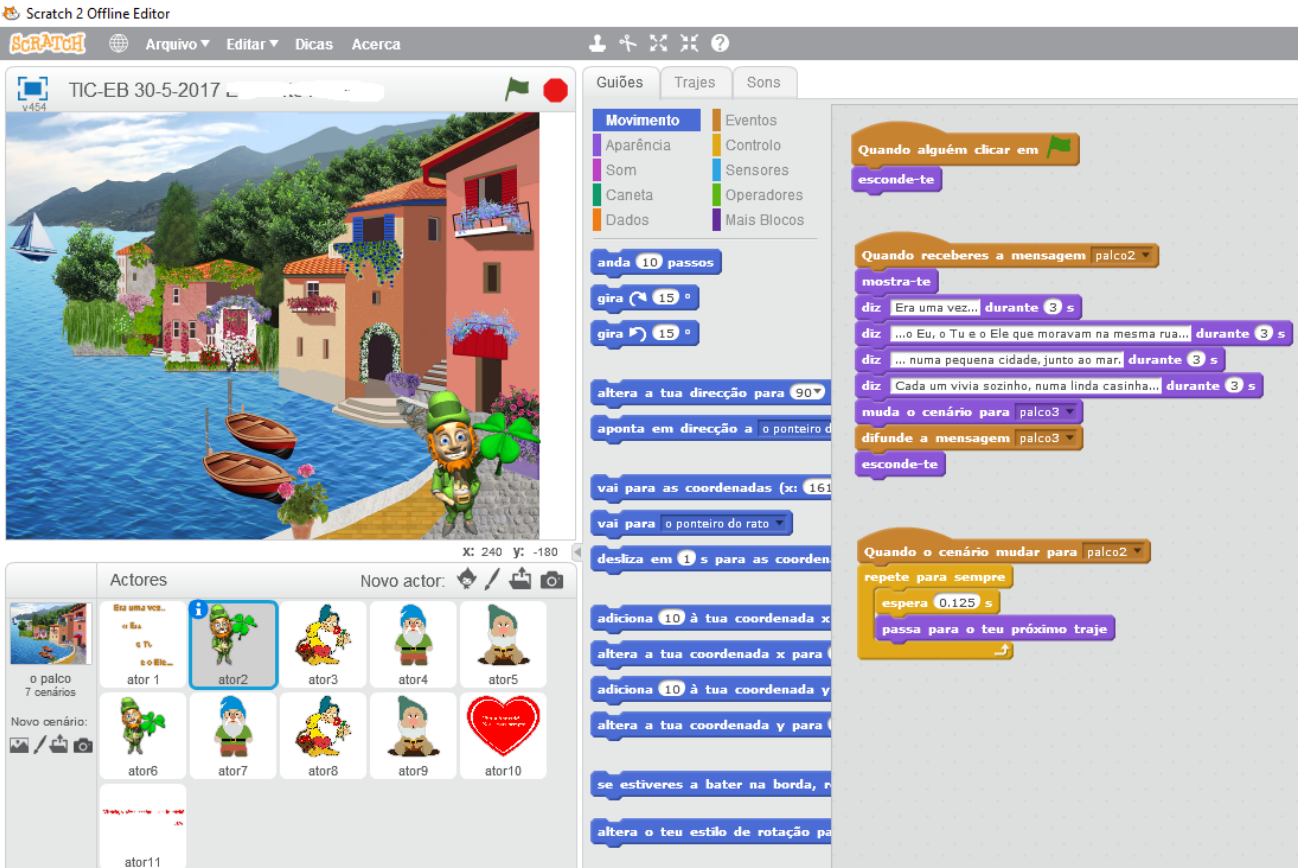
Scratch 2 Offline Editor

SCRATCH Arquivo▾ Editar▾ Dicas Acerca

v454 TIC-EB 30-5-2017 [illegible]

x: 240 y: -180

Actores Novo actor:

Era uma vez... o Eu, o Tu, e o Ele...
ator 1 ator2 ator3 ator4 ator5
ator6 ator7 ator8 ator9 ator10
ator11

o palco
7 cenários
Novo cenário:

Guiões Trajes Sons

Movimento Eventos
Aparência Controlo
Som Sensores
Caneta Operadores
Dados Mais Blocos

anda 10 passos
gira ↻ 15 º
gira ↺ 15 º
altera a tua direcção para 90▾
aponta em direcção a o ponteiro d
vai para as coordenadas (x: 161
vai para o ponteiro do rato ▾
desliza em 1 s para as coorden
adiciona 10 à tua coordenada x
altera a tua coordenada x para
adiciona 10 à tua coordenada y
altera a tua coordenada y para
se estiveres a bater na borda, r
altera o teu estilo de rotação pa

Quando alguém clicar em
esconde-te

Quando receberes a mensagem palco2 ▾
mostra-te
diz Era uma vez... durante 3 s
diz ...o Eu, o Tu e o Ele que moravam na mesma rua... durante 3 s
diz ... numa pequena cidade, junto ao mar. durante 3 s
diz Cada um vivia sozinho, numa linda casinha... durante 3 s
muda o cenário para palco3 ▾
difunde a mensagem palco3 ▾
esconde-te

Quando o cenário mudar para palco2 ▾
repete para sempre
espera 0.125 s
passa para o teu próximo traje